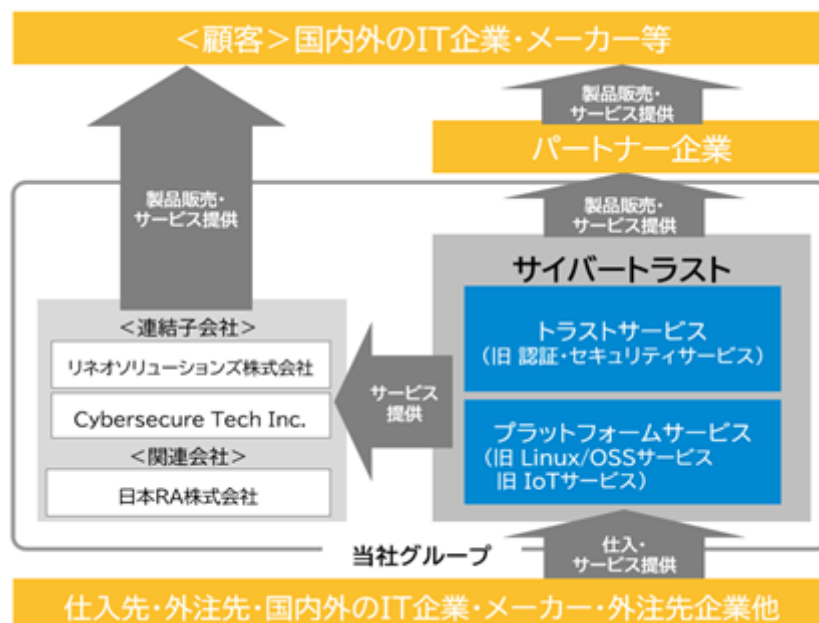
＜顧客＞国内外のIT企業・メーカー等

製品販売・
サービス提供

パートナー企業

製品販売・
サービス提供

製品販売・
サービス提供

サイバートラスト

トラストサービス
（旧 認証・セキュリティサービス）

プラットフォームサービス
（旧 Linux/OSSサービス
旧 IoTサービス）

サービス
提供

＜連結子会社＞

リネオソリューションズ株式会社

Cybersecure Tech Inc.

＜関連会社＞

日本RA株式会社

当社グループ

仕入・
サービス提供

仕入先・外注先・国内外のIT企業・メーカー・外注先企業他